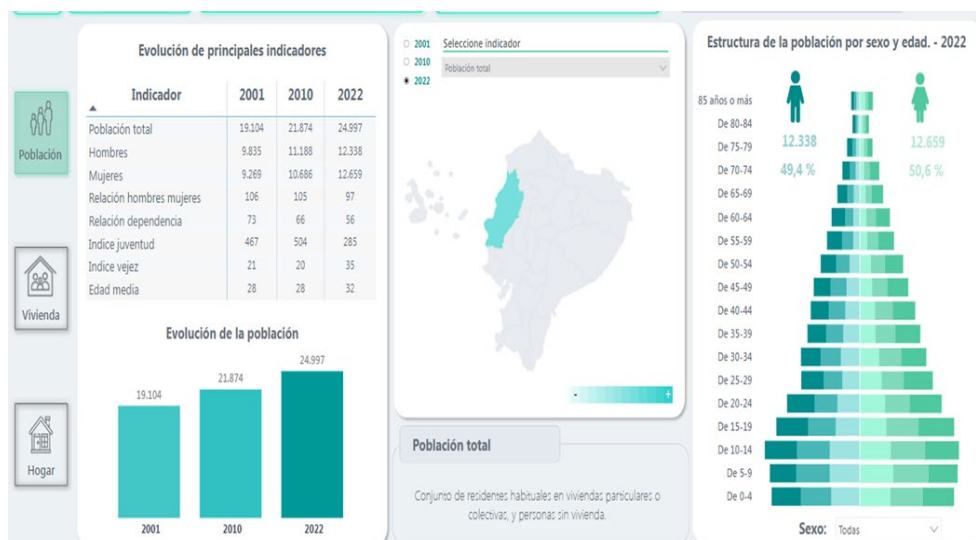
Población

Vivienda

Hogar

Evolución de principales indicadores

| Indicador | 2001 | 2010 | 2022 |
|---|---|---|---|
| Población total | 19.104 | 21.874 | 24.997 |
| Hombres | 9.835 | 11.188 | 12.338 |
| Mujeres | 9.269 | 10.686 | 12.659 |
| Relación hombres mujeres | 106 | 105 | 97 |
| Relación dependencia | 73 | 66 | 56 |
| Indice juventud | 467 | 504 | 285 |
| Indice vejez | 21 | 20 | 35 |
| Edad media | 28 | 28 | 32 |

Evolución de la población

19.104
21.874
24.997
2001
2010
2022

2001
2010
2022
Seleccione indicador
Población total

-
+

Población total

Conjunto de residentes habituales en viviendas particulares o colectivas, y personas sin vivienda.

Estructura de la población por sexo y edad. - 2022

12.338
49,4 %
12.659
50,6 %

85 años o más
De 80-84
De 75-79
De 70-74
De 65-69
De 60-64
De 55-59
De 50-54
De 45-49
De 40-44
De 35-39
De 30-34
De 25-29
De 20-24
De 15-19
De 10-14
De 5-9
De 0-4

Sexo: Todas